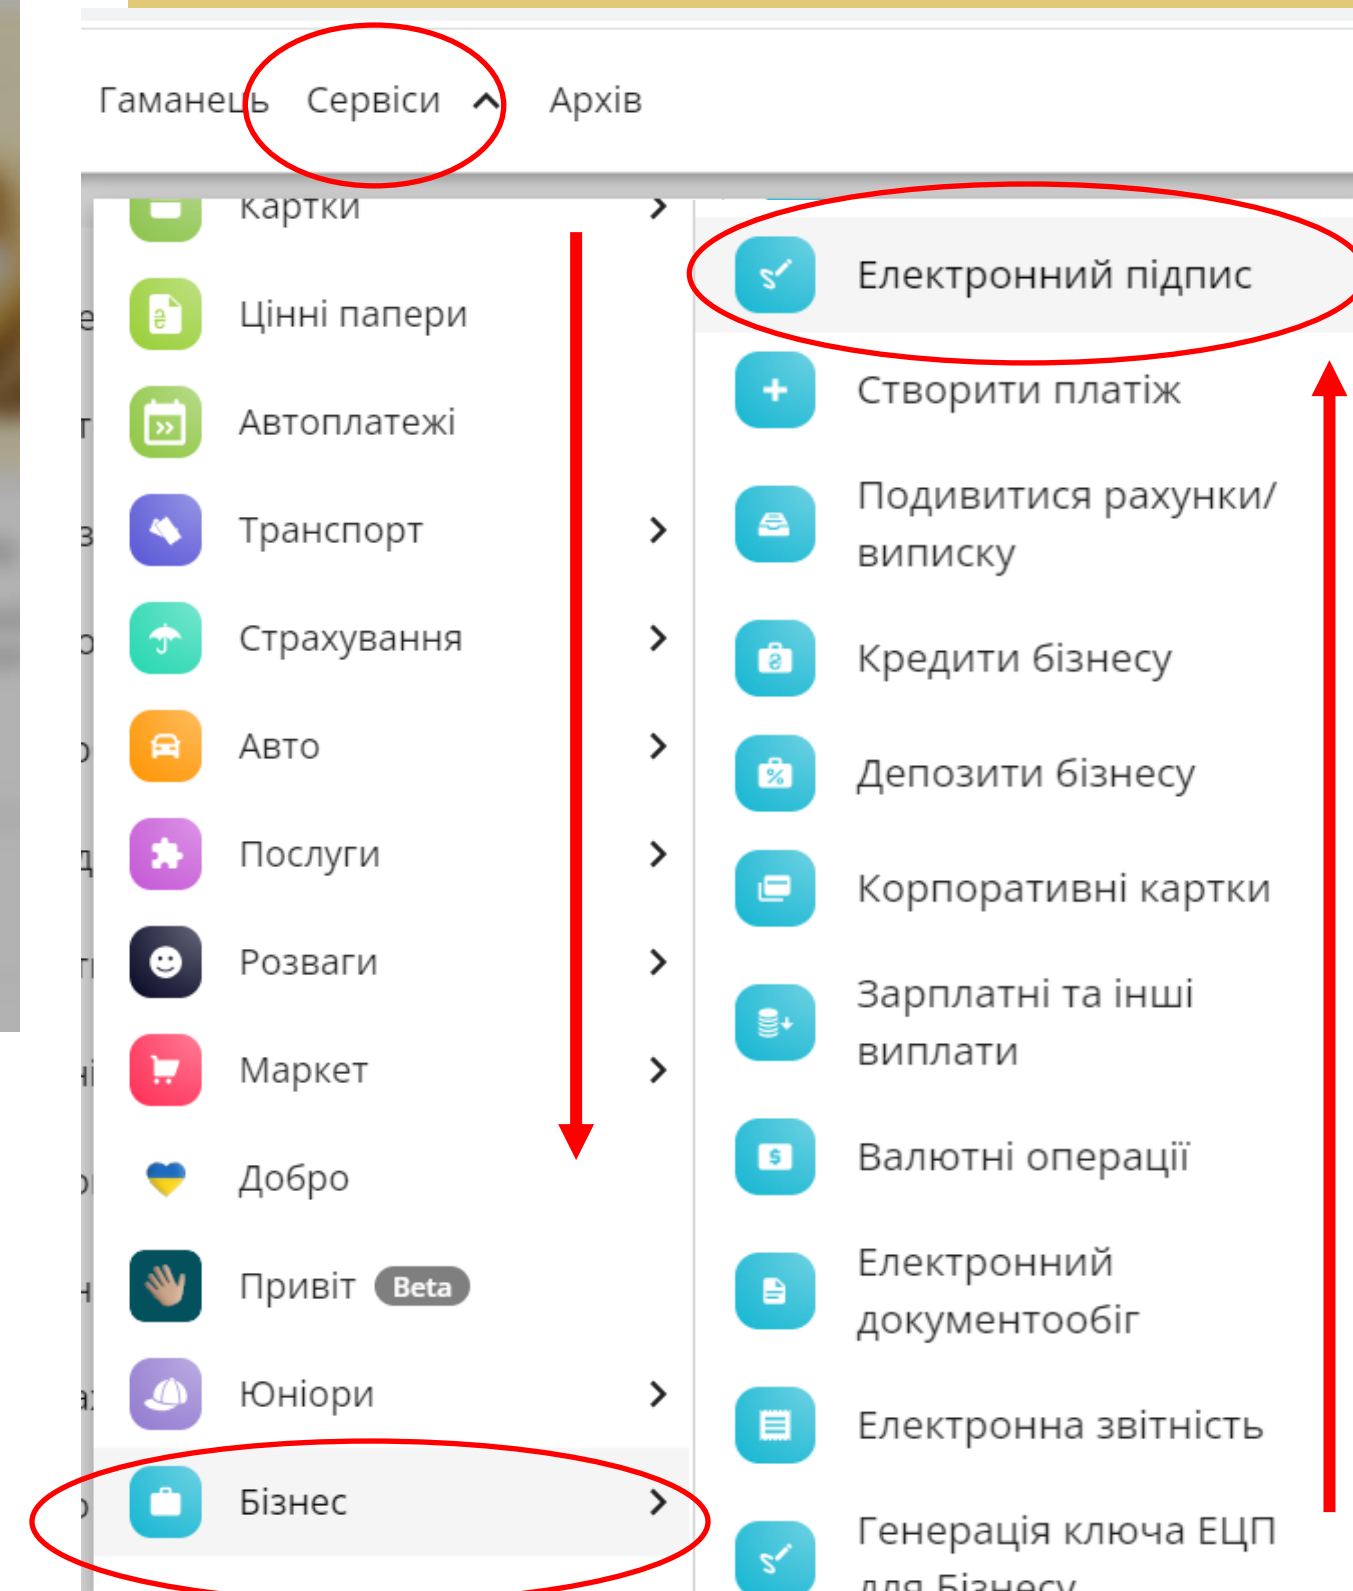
Гаманець Сервіси Архів

Картки
Цінні папери
Автоплатежі
Транспорт
Страхування
Авто
Послуги
Розваги
Маркет
Добро
Привіт Beta
Юніори
Бізнес

Електронний підпис
Створити платіж
Подивитися рахунки/виписку
Кредити бізнесу
Депозити бізнесу
Корпоративні картки
Зарплатні та інші виплати
Валютні операції
Електронний документообіг
Електронна звітність
Генерація ключа ЕЦП для бізнесу